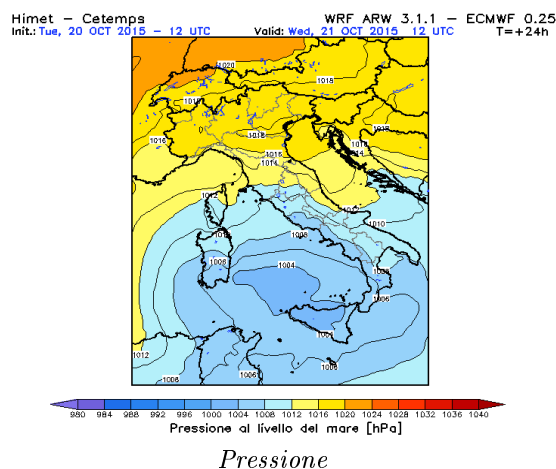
Himet – Cetemps
Init.: Tue, 20 OCT 2015 – 12 UTC
WRF ARW 3.1.1 – ECMWF 0.25
Valid: Wed, 21 OCT 2015 12 UTC
T=+24h

1020
1018
1018
1016
1018
1016
1014
1016
1012
1010
1014
1010
1012
1008
1010
1008
1004
1008
1006
1006
1006
1012
1008
1006
1008

980 984 988 992 996 1000 1004 1008 1012 1016 1020 1024 1028 1032 1036 1040
Pressione al livello del mare [hPa]

Pressione